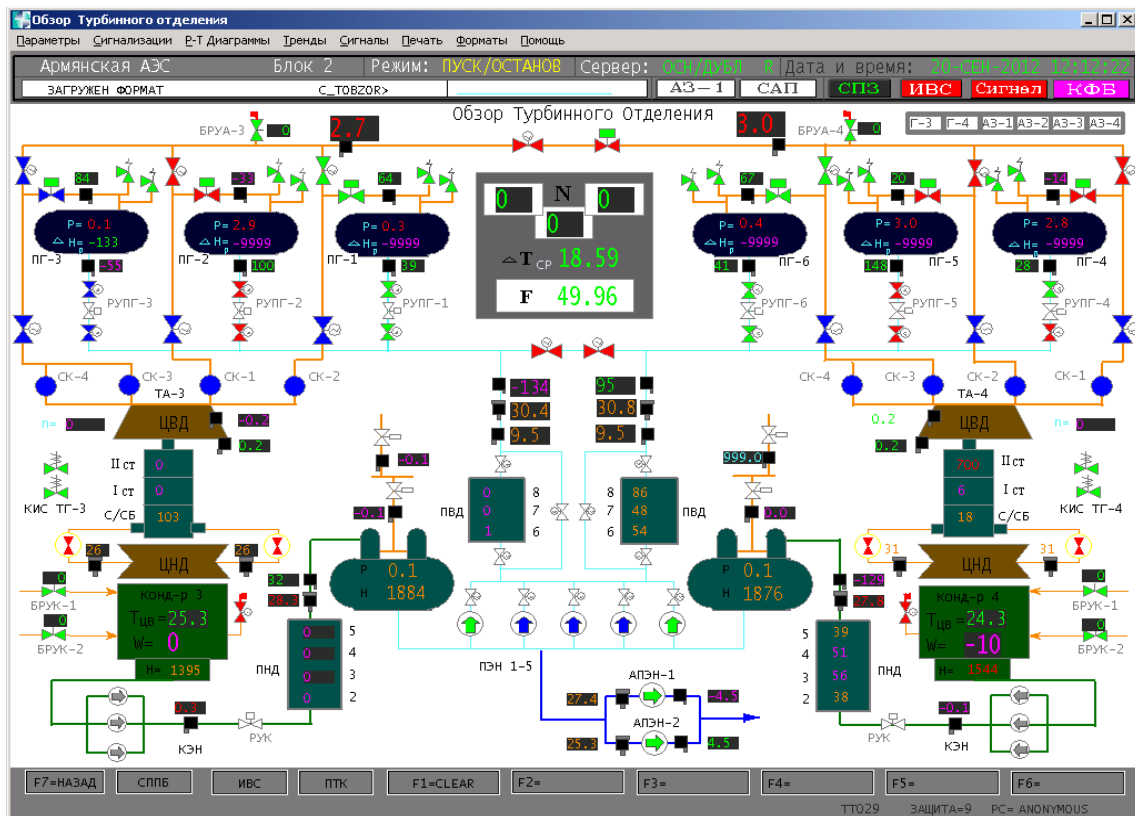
Обзор Турбинного отделения

Параметры Сигнализации Р-Т Диаграммы Тренды Сигналы Печать Форматы Помощь

Армянская АЭС Блок 2 Режим: ПУСК/ОСТАНОВ Сервер: ОСН/ДУБЛ R Дата и время: 20-СЕН-2012 12:12:22

ЗАГРУЖЕН ФОРМАТ C_TOBZOR> АЗ-1 САП СПЗ ИВС Сигнал КФБ

Обзор Турбинного Отделения

БРУА-3 0 2.7 3.0 БРУА-4 0 Г-3 Г-4 АЗ-1 АЗ-2 АЗ-3 АЗ-4

84 -33 64 67 20 -14

P= 0.1 $\triangle$H= -133 ПГ-3 -55
P= 2.9 $\triangle$H= -9999 ПГ-2 100
P= 0.3 $\triangle$H= -9999 ПГ-1 39
P= 0.4 $\triangle$H= -9999 ПГ-6 41
P= 3.0 $\triangle$H= -9999 ПГ-5 148
P= 2.8 $\triangle$H= -9999 ПГ-4 28

0 N 0 0
$\triangle$T СР 18.59
F 49.96

РУПГ-3 РУПГ-2 РУПГ-1 РУПГ-6 РУПГ-5 РУПГ-4

СК-4 СК-3 СК-1 СК-2 ТА-3 СК-4 СК-3 СК-2 СК-1 ТА-4

-134 95
30.4 30.8
9.5 9.5

n= 0 ЦВД -0.2 0.2 0.2 0.2 ЦВД n= 0

-0.1 999.0
II ст 0 I ст 0 С/СБ 103 КИС ТГ-3
II ст 700 I ст 6 С/СБ 18 КИС ТГ-4

-0.1 0 8 0 7 1 6 ПВД 8 86 7 48 6 54 ПВД 0.0

26 ЦНД 26 31 ЦНД 31

32 28.7 P 0.1 H 1884 P 0.1 H 1876 -129 27.8

БРУК-1 0 Конд-р 3 Tцв=25.3 W= 0 H= 1395 БРУК-2 0
Конд-р 4 Tцв=24.3 W= -10 H= 1544 БРУК-1 0 БРУК-2 0

ПНД 0 5 0 4 0 3 0 2
5 39 4 51 3 56 2 38 ПНД

ПЭН 1-5

АПЭН-1 27.4 -4.5
АПЭН-2 25.3 4.5

0.3 КЭН РУК РУК -0.1 КЭН

F7=НАЗАД СППБ ИВС ПТК F1=CLEAR F2= F3= F4= F5= F6=

TT029 ЗАЩИТА=9 PC= ANONYMOUS